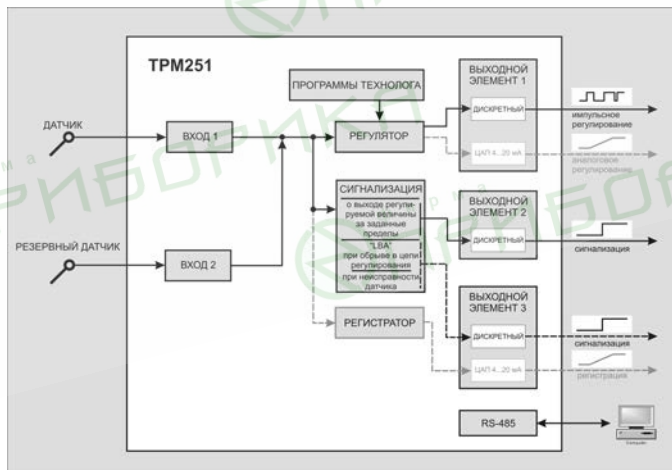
ТРМ251

ДАТЧИК

ВХОД 1

РЕЗЕРВНЫЙ ДАТЧИК

ВХОД 2

ПРОГРАММЫ ТЕХНОЛОГА

РЕГУЛЯТОР

СИГНАЛИЗАЦИЯ

о выходе регулируемой величины за заданные пределы

"LBA" при обрыве в цепи регулирования

при неисправности датчика

РЕГИСТРАТОР

ВЫХОДНОЙ ЭЛЕМЕНТ 1

ДИСКРЕТНЫЙ

ЦАП 4...20 мА

импульсное регулирование

аналоговое регулирование

ВЫХОДНОЙ ЭЛЕМЕНТ 2

ДИСКРЕТНЫЙ

сигнализация

ВЫХОДНОЙ ЭЛЕМЕНТ 3

ДИСКРЕТНЫЙ

ЦАП 4...20 мА

сигнализация

регистрация

RS-485

ПРИБОРИКА

ПРИБОРИКА